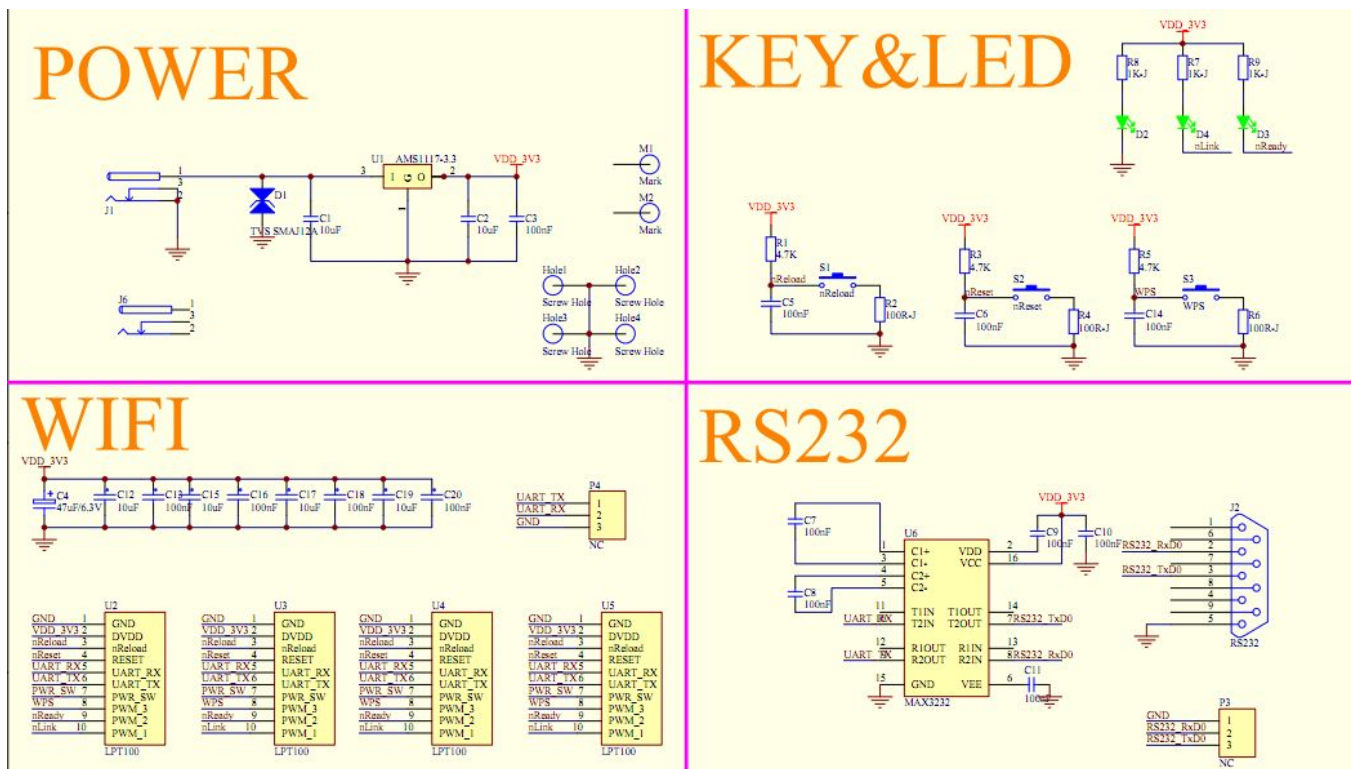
POWER

J1
1
3
2
D1
TVS SMAJ12A
C1
10uF
U1 AMS1117-3.3
3
1
2
VDD_3V3
C2
10uF
C3
100nF
M1
Mark
M2
Mark
J6
1
3
2
Hole1
Screw Hole
Hole2
Screw Hole
Hole3
Screw Hole
Hole4
Screw Hole

KEY&LED

VDD_3V3
R8
1K-J
R7
1K-J
R9
1K-J
D2
D4
nLink
D3
nReady
VDD_3V3
R1
4.7K
nReload
S1
nReload
C5
100nF
R2
100R-J
VDD_3V3
R3
4.7K
nReset
S2
nReset
C6
100nF
R4
100R-J
VDD_3V3
R5
4.7K
WPS
S3
WPS
C14
100nF
R6
100R-J

WIFI

VDD_3V3
C4
47uF/6.3V
C12
10uF
C13
100nF
C15
10uF
C16
100nF
C17
10uF
C18
100nF
C19
10uF
C20
100nF
P4
UART_TX 1
UART_RX 2
GND 3
NC

| Pin | Net | U2 |
|---|---|---|
| 1 | GND | GND |
| 2 | VDD_3V3 | DVDD |
| 3 | nReload | nReload |
| 4 | nReset | RESET |
| 5 | UART_RX | UART_RX |
| 6 | UART_TX | UART_TX |
| 7 | PWR_SW | PWR_SW |
| 8 | WPS | PWM_3 |
| 9 | nReady | PWM_2 |
| 10 | nLink | PWM_1 |

LPT100
U3
LPT100
U4
LPT100
U5
LPT100

RS232

C7
100nF
U6
1 C1+
3 C1-
4 C2+
5 C2-
C8
100nF
UART_RX 11 T1IN
12 T2IN
UART_TX 12 R1OUT
R2OUT
15 GND
MAX3232
VDD 2
VCC 16
T1OUT 14
T2OUT 7 RS232_TxD0
R1IN 13
R2IN 8 RS232_RxD0
VEE 6
C11
100nF
VDD_3V3
C9
100nF
C10
100nF
J2
1
6
2
7
3
8
4
9
5
RS232_RxD0
RS232_TxD0
RS232
P3
GND 1
RS232_RxD0 2
RS232_TxD0 3
NC